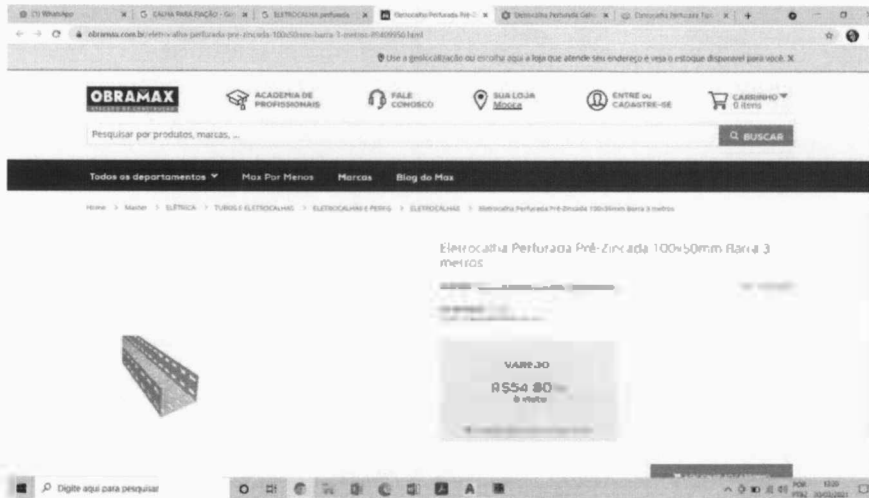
(3) WhatsApp | CALHA PARA FIAÇÃO - Go | ELETROCALHA perfurada | Eletrocalha Perfurada Pré-Z | Eletrocalha Perfurada Galv | Eletrocalha Perfurada Tipo

obramax.com.br/eletrocalha-perfurada-pre-zincada-100x50mm-barra-3-metros-89409950.html

Use a geolocalização ou escolha aqui a loja que atende seu endereço e veja o estoque disponível para você. X

OBRAMAX

ACADEMIA DE PROFISSIONAIS

FALE CONOSCO

SUA LOJA Mooca

ENTRE ou CADASTRE-SE

CARRINHO 0 itens

Pesquisar por produtos, marcas, ...

BUSCAR

Todos os departamentos | Max Por Menos | Marcas | Blog do Max

Home > Master > ELÉTRICA > TUBOS E ELETROCALHAS > ELETROCALHAS E PERFIS > ELETROCALHAS > Eletrocalha Perfurada Pré-Zincada 100x50mm Barra 3 metros

Eletrocalha Perfurada Pré-Zincada 100x50mm Barra 3 metros

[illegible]

VAREJO

R$54,80

à vista

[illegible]

Digite aqui para pesquisar